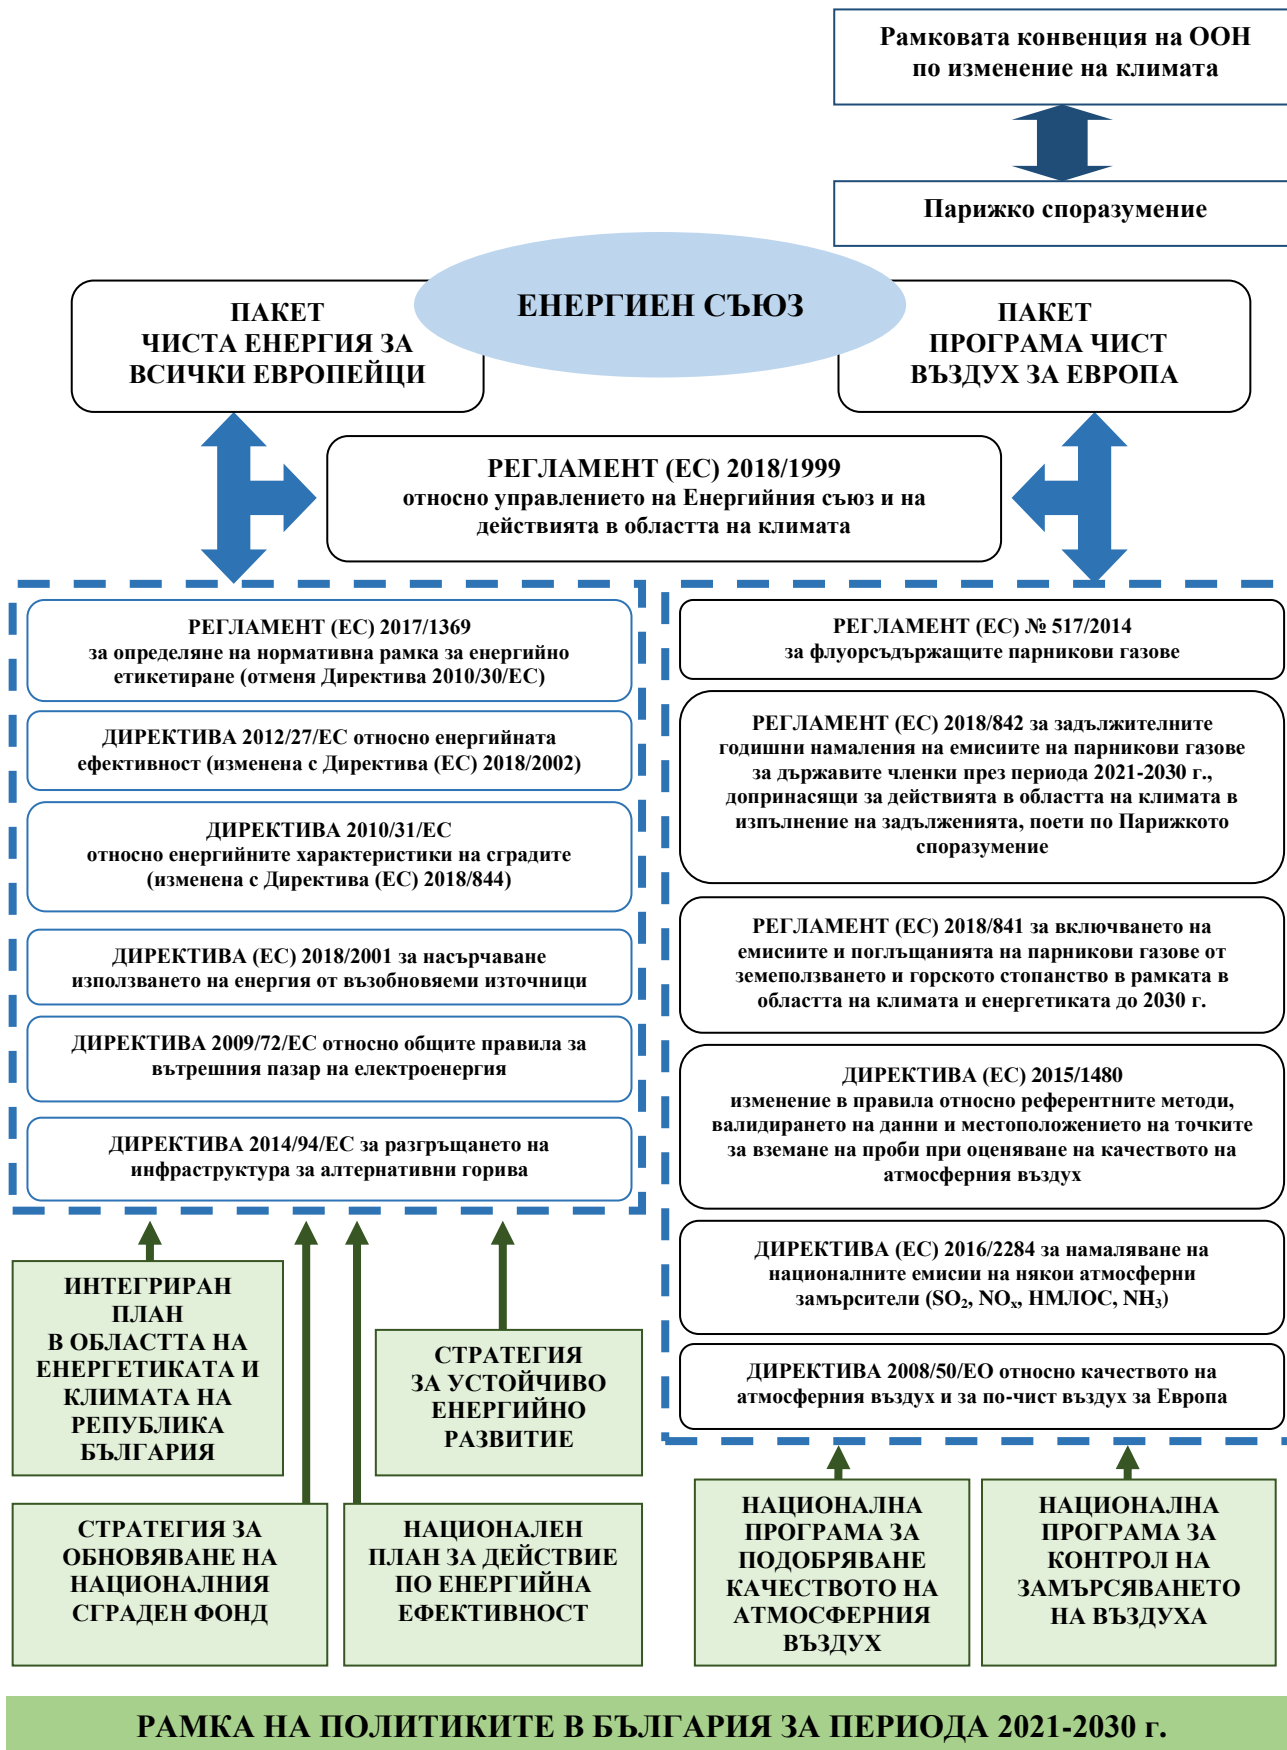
Рамковата конвенция на ООН по изменение на климата

Парижко споразумение

ЕНЕРГИЕН СЪЮЗ

ПАКЕТ
ЧИСТА ЕНЕРГИЯ ЗА
ВСИЧКИ ЕВРОПЕЙЦИ

ПАКЕТ
ПРОГРАМА ЧИСТ
ВЪЗДУХ ЗА ЕВРОПА

РЕГЛАМЕНТ (ЕС) 2018/1999
относно управлението на Енергийния съюз и на действията в областта на климата

РЕГЛАМЕНТ (ЕС) 2017/1369
за определяне на нормативна рамка за енергийно етикетиране (отменя Директива 2010/30/ЕС)

ДИРЕКТИВА 2012/27/ЕС относно енергийната ефективност (изменена с Директива (ЕС) 2018/2002)

ДИРЕКТИВА 2010/31/ЕС
относно енергийните характеристики на сградите (изменена с Директива (ЕС) 2018/844)

ДИРЕКТИВА (ЕС) 2018/2001 за насърчаване използването на енергия от възобновяеми източници

ДИРЕКТИВА 2009/72/ЕС относно общите правила за вътрешния пазар на електроенергия

ДИРЕКТИВА 2014/94/ЕС за разгръщането на инфраструктура за алтернативни горива

РЕГЛАМЕНТ (ЕС) № 517/2014
за флуорсъдържащите парникови газове

РЕГЛАМЕНТ (ЕС) 2018/842 за задължителните годишни намаления на емисиите на парникови газове за държавите членки през периода 2021-2030 г., допринасящи за действията в областта на климата в изпълнение на задълженията, поети по Парижкото споразумение

РЕГЛАМЕНТ (ЕС) 2018/841 за включването на емисиите и поглъщанията на парникови газове от земеползването и горското стопанство в рамката в областта на климата и енергетиката до 2030 г.

ДИРЕКТИВА (ЕС) 2015/1480
изменение в правила относно референтните методи, валидирането на данни и местоположението на точките за вземане на проби при оценяване на качеството на атмосферния въздух

ДИРЕКТИВА (ЕС) 2016/2284 за намаляване на националните емисии на някои атмосферни замърсители ($SO_2$, $NO_x$, НМЛОС, $NH_3$)

ДИРЕКТИВА 2008/50/ЕО относно качеството на атмосферния въздух и за по-чист въздух за Европа

ИНТЕГРИРАН ПЛАН В ОБЛАСТТА НА ЕНЕРГЕТИКАТА И КЛИМАТА НА РЕПУБЛИКА БЪЛГАРИЯ

СТРАТЕГИЯ ЗА УСТОЙЧИВО ЕНЕРГИЙНО РАЗВИТИЕ

СТРАТЕГИЯ ЗА ОБНОВЯВАНЕ НА НАЦИОНАЛНИЯ СГРАДЕН ФОНД

НАЦИОНАЛЕН ПЛАН ЗА ДЕЙСТВИЕ ПО ЕНЕРГИЙНА ЕФЕКТИВНОСТ

НАЦИОНАЛНА ПРОГРАМА ЗА ПОДОБРЯВАНЕ КАЧЕСТВОТО НА АТМОСФЕРНИЯ ВЪЗДУХ

НАЦИОНАЛНА ПРОГРАМА ЗА КОНТРОЛ НА ЗАМЪРСЯВАНЕТО НА ВЪЗДУХА

РАМКА НА ПОЛИТИКИТЕ В БЪЛГАРИЯ ЗА ПЕРИОДА 2021-2030 г.